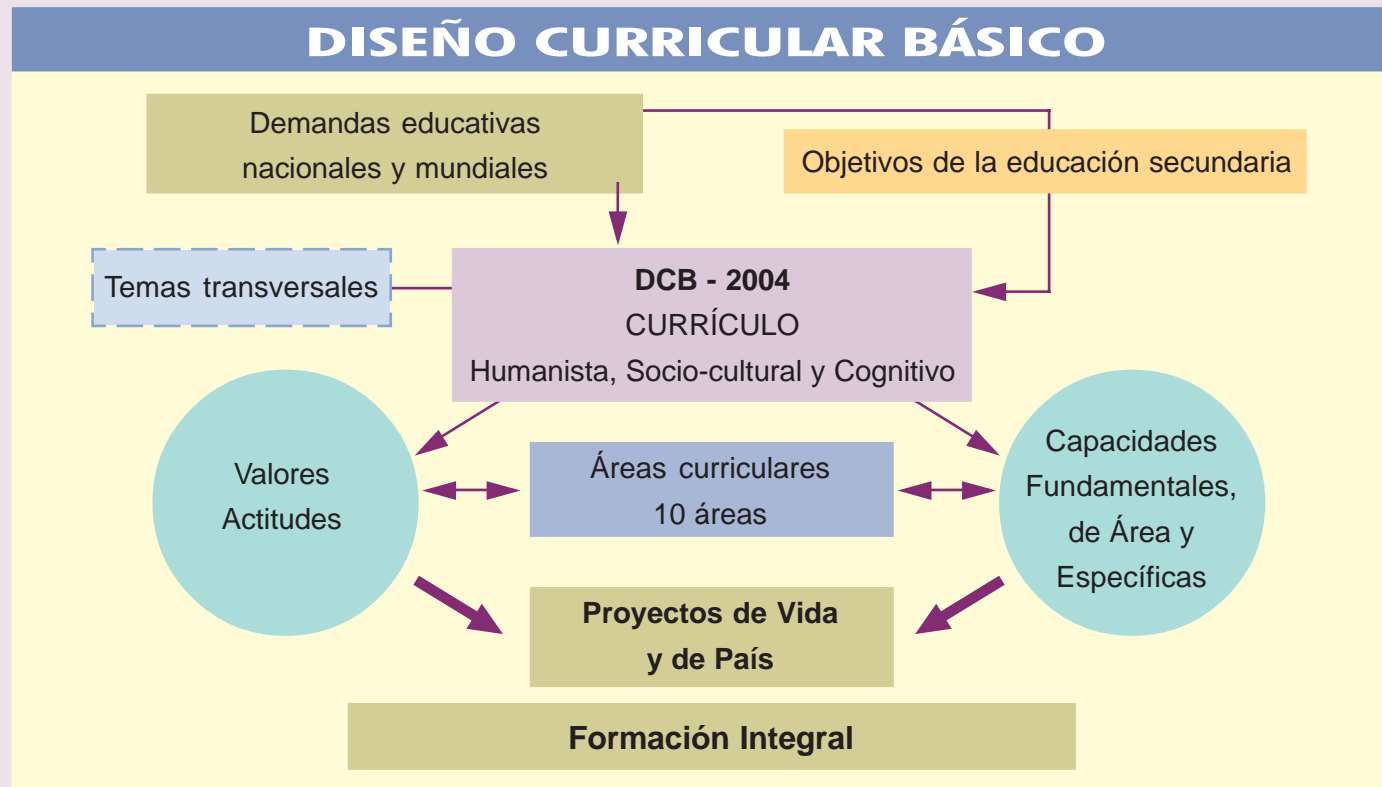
DISEÑO CURRICULAR BÁSICO

Demandas educativas nacionales y mundiales

Objetivos de la educación secundaria

Temas transversales

DCB - 2004
CURRÍCULO
Humanista, Socio-cultural y Cognitivo

Valores
Actitudes

Áreas curriculares
10 áreas

Capacidades
Fundamentales,
de Área y
Específicas

Proyectos de Vida
y de País

Formación Integral